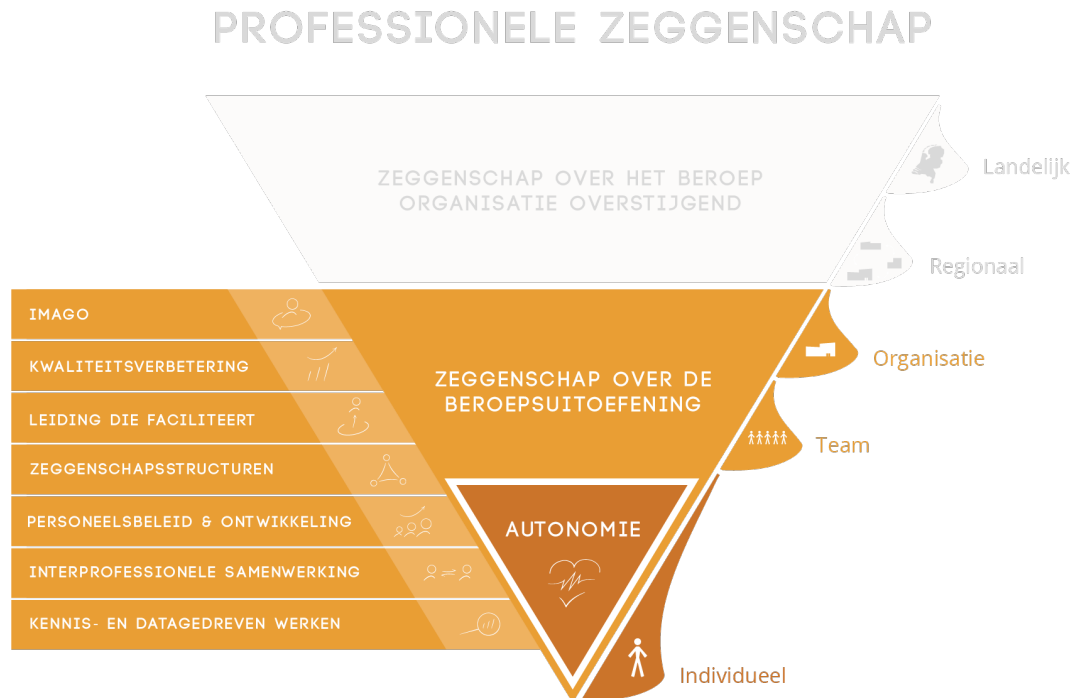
PROFESSIONELE ZEGGENSCHAP

ZEGGENSCHAP OVER HET BEROEP
ORGANISATIE OVERSTIJGEND

Landelijk

Regionaal

IMAGO

KWALITEITSVERBETERING

LEIDING DIE FACILITEERT

ZEGGENSCHAPSSTRUCTUREN

PERSONEELSBELEID & ONTWIKKELING

INTERPROFESSIONELE SAMENWERKING

KENNIS- EN DATAGEDREVEN WERKEN

ZEGGENSCHAP OVER DE
BEROEPSUITOEFENING

Organisatie

Team

AUTONOMIE

Individueel